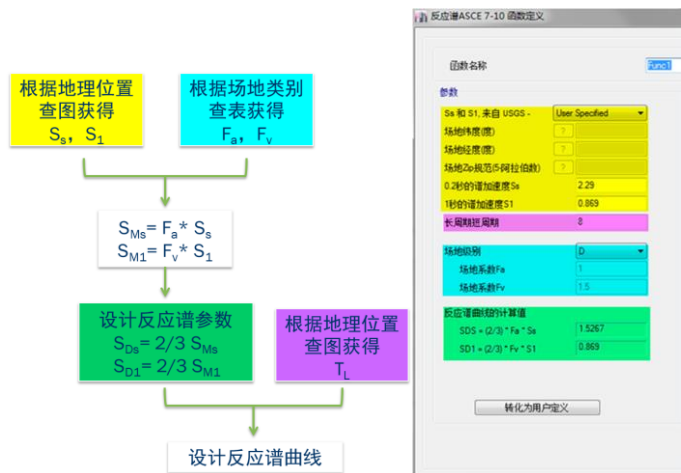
根据地理位置查图获得
$S_s$，$S_1$

根据场地类别查表获得
$F_a$，$F_v$

$S_{Ms}= F_a * S_s$
$S_{M1}= F_v * S_1$

设计反应谱参数
$S_{Ds}= 2/3\ S_{Ms}$
$S_{D1}= 2/3\ S_{M1}$

根据地理位置查图获得
$T_L$

设计反应谱曲线

反应谱ASCE 7-10 函数定义

函数名称 Func1

参数

Ss 和 S1, 来自 USGS - User Specified

场地纬度(度) ?

场地经度(度) ?

场地Zip规范(5-阿拉伯数) ?

0.2秒的谱加速度Ss 2.29

1秒的谱加速度S1 0.869

长周期过渡周期 8

场地级别 D

场地系数Fa 1

场地系数Fv 1.5

反应谱曲线的计算值

SDS = (2/3) * Fa * Ss 1.5267

SD1 = (2/3) * Fv * S1 0.869

转化为用户定义